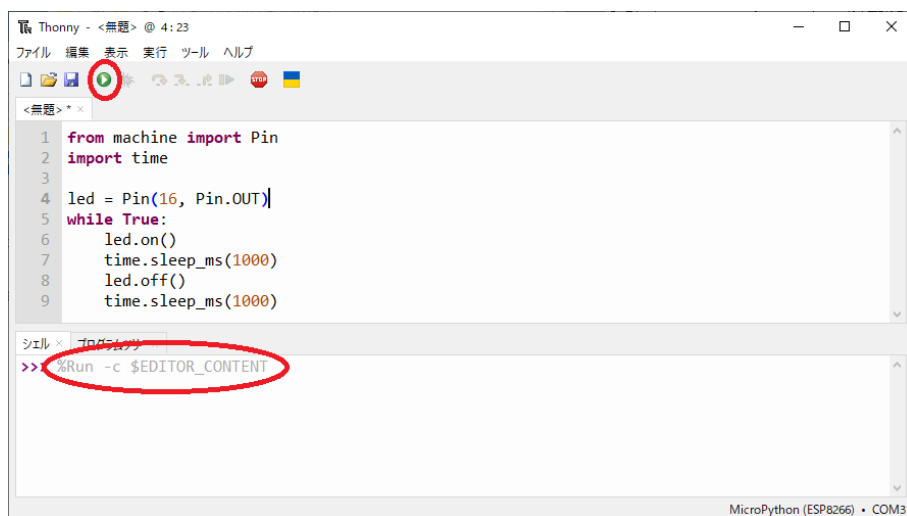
Thonny - <無題> @ 4 : 23

ファイル 編集 表示 実行 ツール ヘルプ

<無題> * ×

1 from machine import Pin
2 import time
3
4 led = Pin(16, Pin.OUT)
5 while True:
6     led.on()
7     time.sleep_ms(1000)
8     led.off()
9     time.sleep_ms(1000)

シェル × プログラムツリー

>>> %Run -c $EDITOR_CONTENT

MicroPython (ESP8266) • COM3